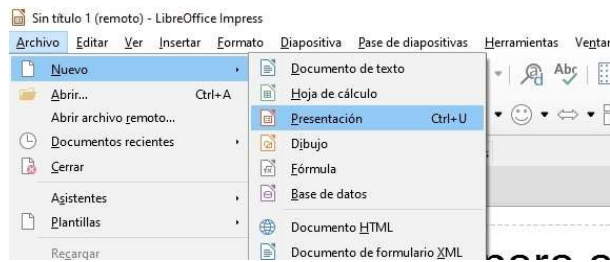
Sin título 1 (remoto) - LibreOffice Impress

Archivo Editar Ver Insertar Formato Diapositiva Pase de diapositivas Herramientas Ventan

Nuevo
Abrir... Ctrl+A
Abrir archivo remoto...
Documentos recientes
Cerrar
Asistentes
Plantillas
Recargar

Documento de texto
Hoja de cálculo
Presentación Ctrl+U
Dibujo
Fórmula
Base de datos
Documento HTML
Documento de formulario XML